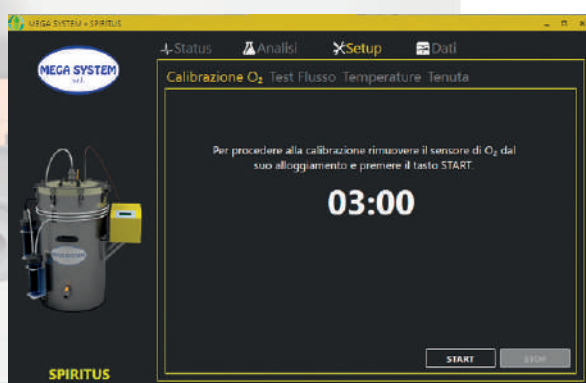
MEGA SYSTEM - SPIRITUS

MEGA SYSTEM s.r.l.

Status Analisi Setup Dati

Calibrazione $O_2$ Test Flusso Temperature Tenuta

Per procedere alla calibrazione rimuovere il sensore di $O_2$ dal suo alloggiamento e premere il tasto START.

03:00

START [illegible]

SPIRITUS